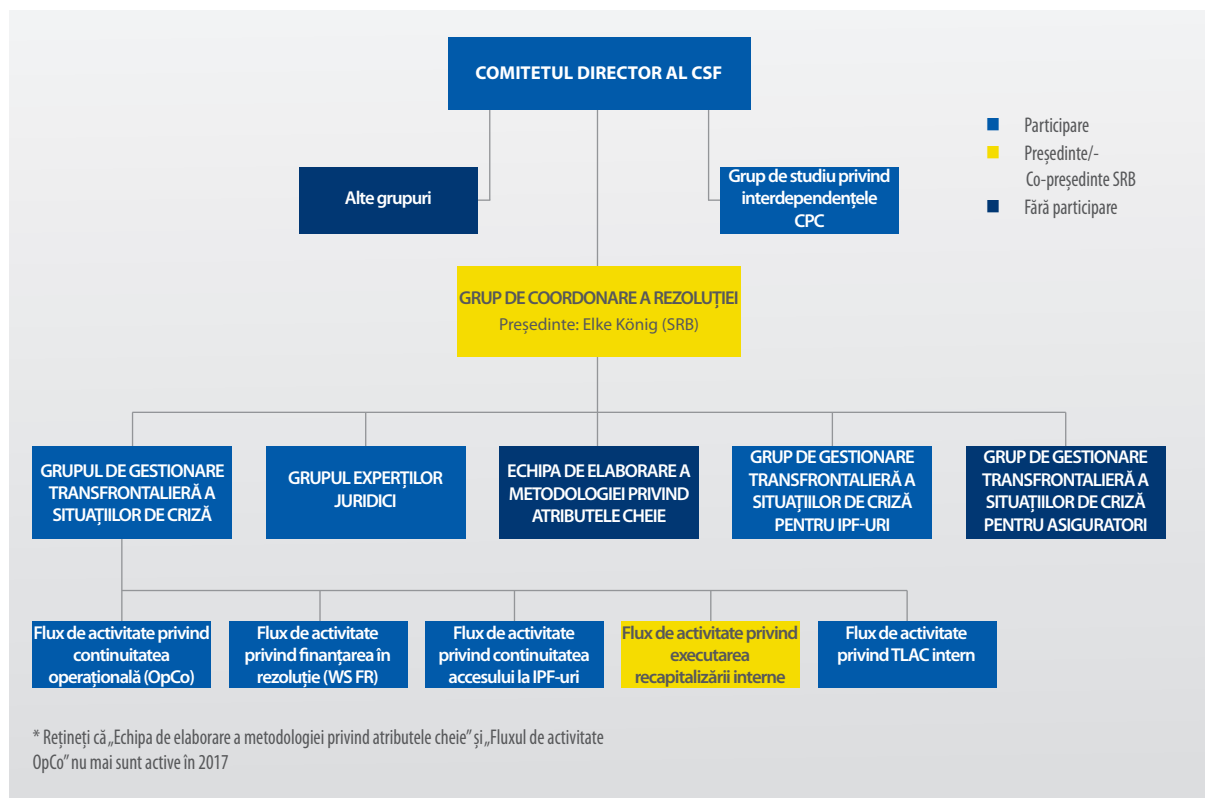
COMITETUL DIRECTOR AL CSF

Participare
Președinte/-Co-președinte SRB
Fără participare

Alte grupuri

Grup de studiu privind interdependențele CPC

GRUP DE COORDONARE A REZOLUȚIEI
Președinte: Elke König (SRB)

GRUPUL DE GESTIONARE TRANSFRONTALIERĂ A SITUAȚIILOR DE CRIZĂ

GRUPUL EXPERȚILOR JURIDICI

ECHIPA DE ELABORARE A METODOLOGIEI PRIVIND ATRIBUTELE CHEIE

GRUP DE GESTIONARE TRANSFRONTALIERĂ A SITUAȚIILOR DE CRIZĂ PENTRU IPF-URI

GRUP DE GESTIONARE TRANSFRONTALIERĂ A SITUAȚIILOR DE CRIZĂ PENTRU ASIGURATORI

Flux de activitate privind continuitatea operațională (OpCo)

Flux de activitate privind finanțarea în rezoluție (WS FR)

Flux de activitate privind continuitatea accesului la IPF-uri

Flux de activitate privind executarea recapitalizării interne

Flux de activitate privind TLAC intern

* Rețineți că „Echipa de elaborare a metodologiei privind atributele cheie" și „Fluxul de activitate OpCo" nu mai sunt active în 2017